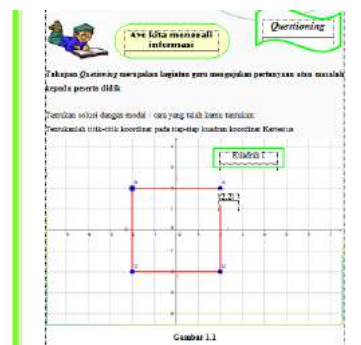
Ayo kita menggali informasi

Questioning

Tahapan Questioning merupakan kegiatan guru mengajukan pertanyaan atau masalah kepada peserta didik

Temukan solusi dengan model / cara yang telah kamu temukan

Tentukanlah titik-titik koordinat pada tiap-tiap kuadran koordinat Kartesius

Kuadran I

(2,2)

Gambar 1.1